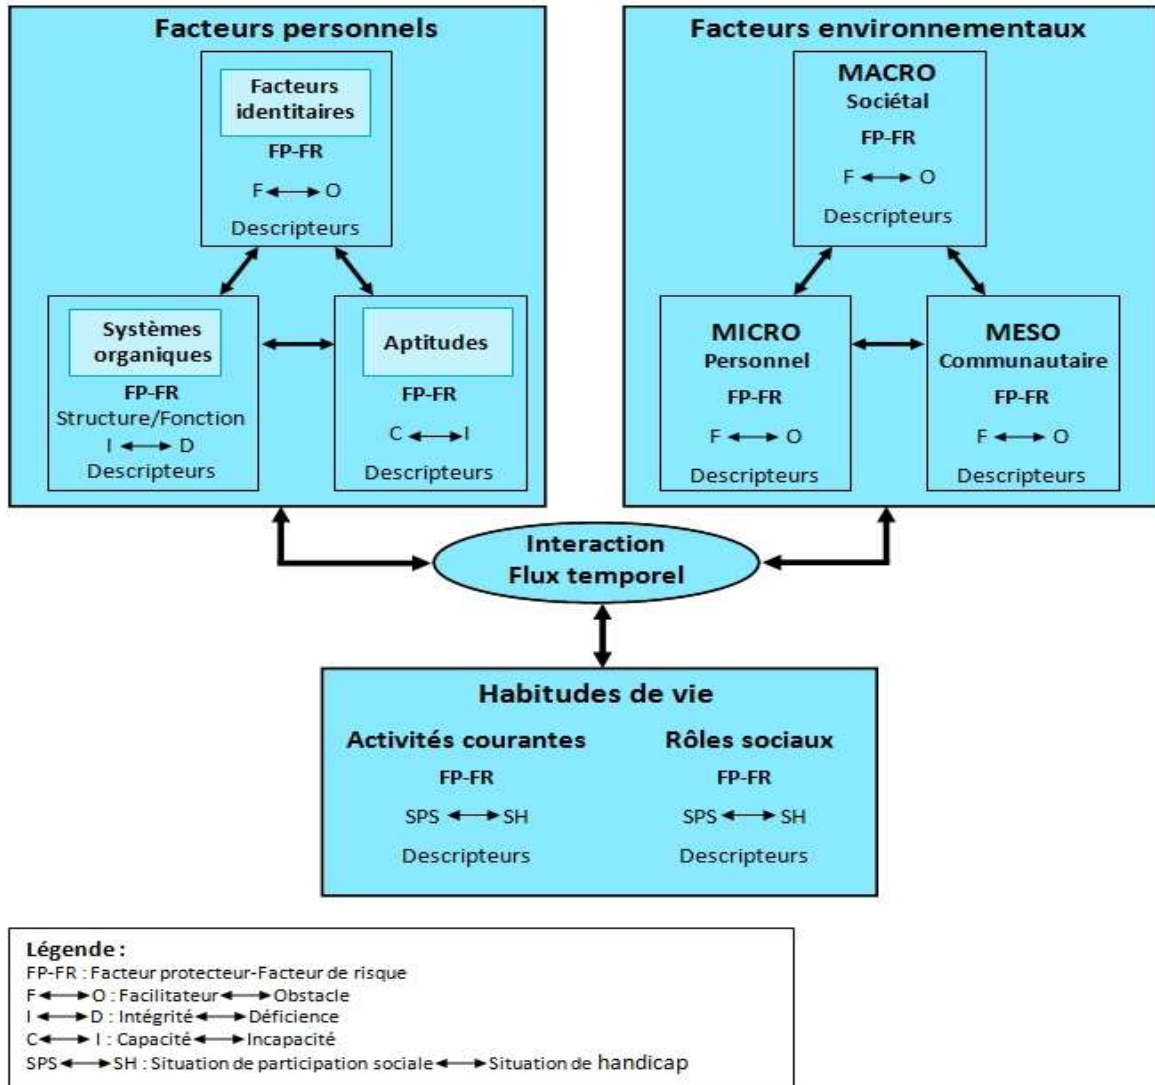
Facteurs personnels

Facteurs identitaires
FP-FR
F $\leftrightarrow$ O
Descripteurs

Systèmes organiques
FP-FR
Structure/Fonction
I $\leftrightarrow$ D
Descripteurs

Aptitudes
FP-FR
C $\leftrightarrow$ I
Descripteurs

Facteurs environnementaux

MACRO
Sociétal
FP-FR
F $\leftrightarrow$ O
Descripteurs

MICRO
Personnel
FP-FR
F $\leftrightarrow$ O
Descripteurs

MESO
Communautaire
FP-FR
F $\leftrightarrow$ O
Descripteurs

Interaction
Flux temporel

Habitudes de vie

Activités courantes
FP-FR
SPS $\leftrightarrow$ SH
Descripteurs

Rôles sociaux
FP-FR
SPS $\leftrightarrow$ SH
Descripteurs

Légende :
FP-FR : Facteur protecteur-Facteur de risque
F $\leftrightarrow$ O : Facilitateur $\leftrightarrow$ Obstacle
I $\leftrightarrow$ D : Intégrité $\leftrightarrow$ Déficience
C $\leftrightarrow$ I : Capacité $\leftrightarrow$ Incapacité
SPS $\leftrightarrow$ SH : Situation de participation sociale $\leftrightarrow$ Situation de handicap